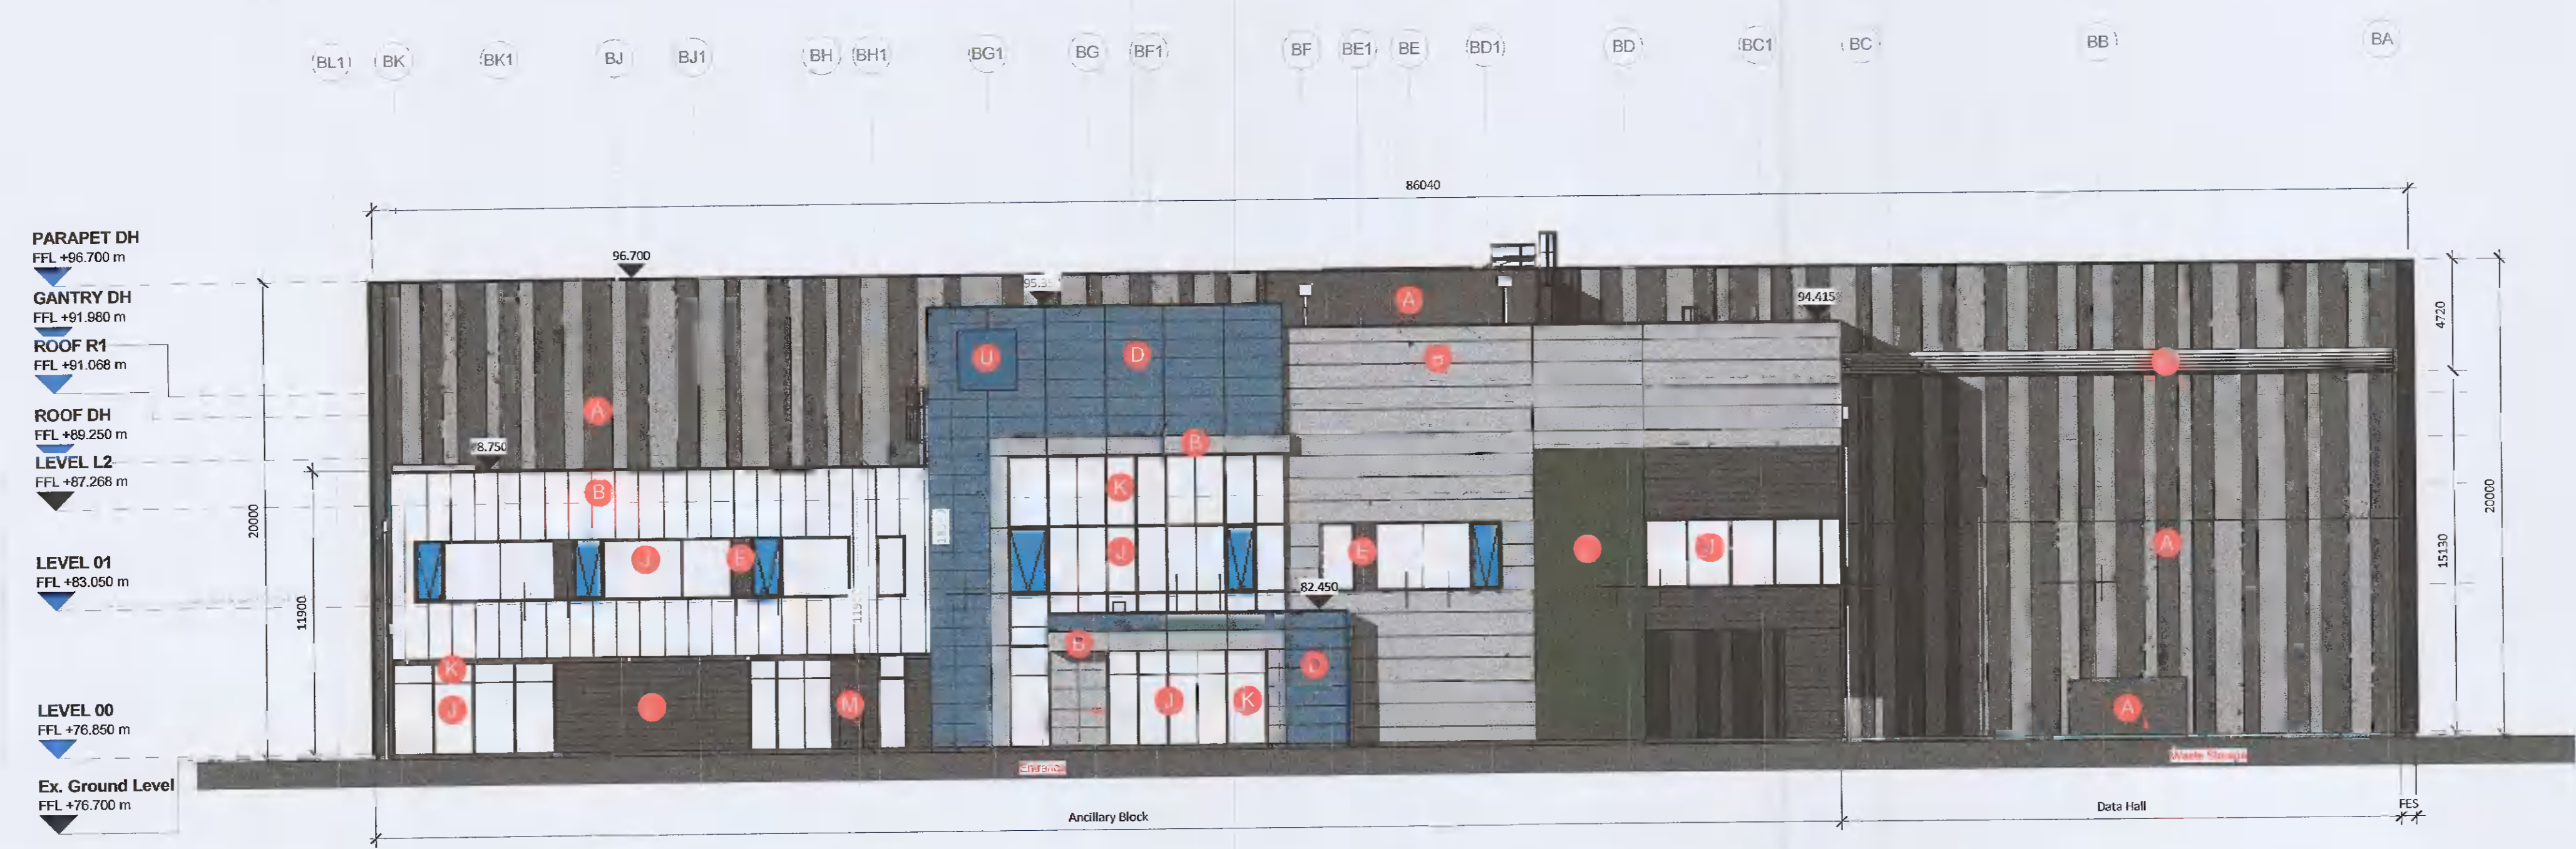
BL1 BK BK1 BJ BJ1 BH BH1 BG1 BG BF1 BF BE1 BE BD1 BD BC1 BC BB BA

86040

PARAPET DH
FFL +96.700 m

GANTRY DH
FFL +91.980 m

ROOF R1
FFL +91.068 m

ROOF DH
FFL +89.250 m

LEVEL L2
FFL +87.268 m

LEVEL 01
FFL +83.050 m

LEVEL 00
FFL +76.850 m

Ex. Ground Level
FFL +76.700 m

96.700
95.3
94.415
78.750
82.450

20000
11900
4720
15130
20000

A D U B K J E M C

Entrance
Waste Storage

Ancillary Block
Data Hall
FES